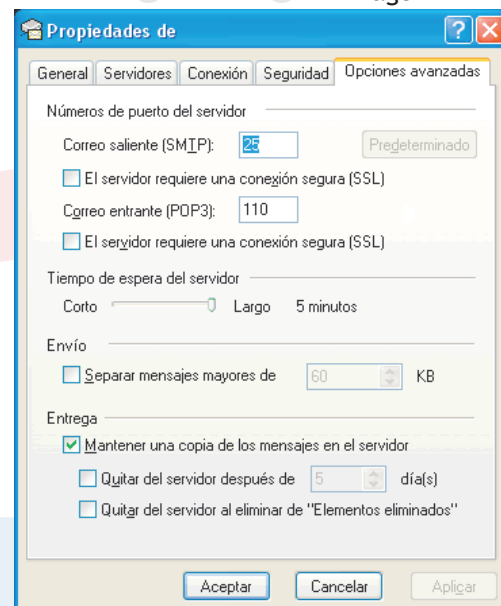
Propiedades de

General | Servidores | Conexión | Seguridad | Opciones avanzadas

Números de puerto del servidor

Correo saliente (SMTP): 25 Predeterminado

El servidor requiere una conexión segura (SSL)

Correo entrante (POP3): 110

El servidor requiere una conexión segura (SSL)

Tiempo de espera del servidor

Corto Largo 5 minutos

Envío

Separar mensajes mayores de 60 KB

Entrega

Mantener una copia de los mensajes en el servidor

Quitar del servidor después de 5 día(s)

Quitar del servidor al eliminar de "Elementos eliminados"

Aceptar Cancelar Aplicar